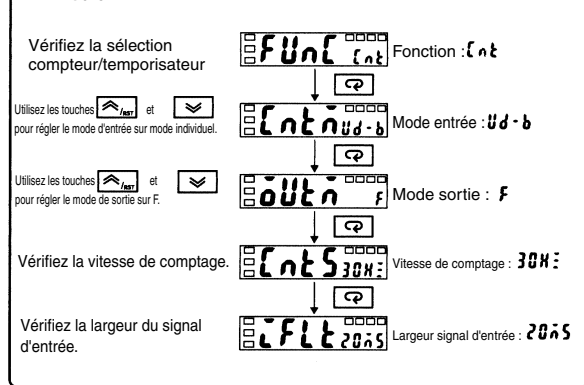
Vérifiez la sélection compteur/temporisateur

FUnC Cnt Fonction : Cnt

Utilisez les touches /RST et pour régler le mode d'entrée sur mode individuel.

Cntn Ud-b Mode entrée : Ud-b

Utilisez les touches /RST et pour régler le mode de sortie sur F.

oUtn F Mode sortie : F

Vérifiez la vitesse de comptage.

CntS 30H Vitesse de comptage : 30H

Vérifiez la largeur du signal d'entrée.

FLt 20nS Largeur signal d'entrée : 20nS